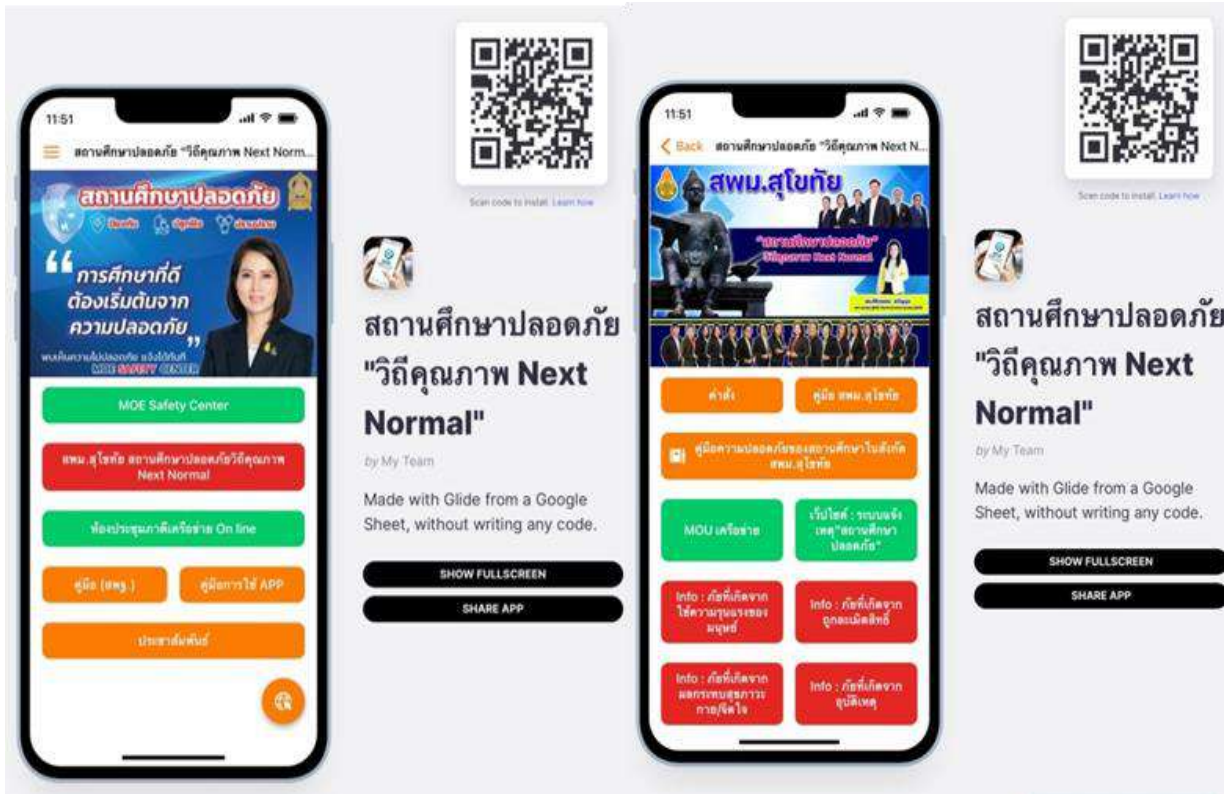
11:51

สถานศึกษาปลอดภัย "วิถีคุณภาพ Next Norm...

สถานศึกษาปลอดภัย

" การศึกษาที่ดี ต้องเริ่มต้นจาก ความปลอดภัย "

MOE SAFETY CENTER

MOE Safety Center

สพม.สุโขทัย สถานศึกษาปลอดภัยวิถีคุณภาพ Next Normal

ห้องประชุมภาคีเครือข่าย On line

คู่มือ (สพฐ.)

คู่มือการใช้ APP

ประชาสัมพันธ์

Scan code to install. Learn how

สถานศึกษาปลอดภัย "วิถีคุณภาพ Next Normal"

by My Team

Made with Glide from a Google Sheet, without writing any code.

SHOW FULLSCREEN

SHARE APP

11:51

Back สถานศึกษาปลอดภัย "วิถีคุณภาพ Next N...

สพม.สุโขทัย

"สถานศึกษาปลอดภัย" วิถีคุณภาพ Next Normal

คำสั่ง

คู่มือ สพม.สุโขทัย

คู่มือความปลอดภัยของสถานศึกษาในสังกัด สพม.สุโขทัย

MOU เครือข่าย

เว็บไซต์ : ระบบแจ้งเหตุ"สถานศึกษาปลอดภัย"

Info : ภัยที่เกิดจากใช้ความรุนแรงของมนุษย์

Info : ภัยที่เกิดจากถูกละเมิดสิทธิ์

Info : ภัยที่เกิดจากผลกระทบสุขภาวะกาย/จิตใจ

Info : ภัยที่เกิดจากอุบัติเหตุ

Scan code to install. Learn how

สถานศึกษาปลอดภัย "วิถีคุณภาพ Next Normal"

by My Team

Made with Glide from a Google Sheet, without writing any code.

SHOW FULLSCREEN

SHARE APP